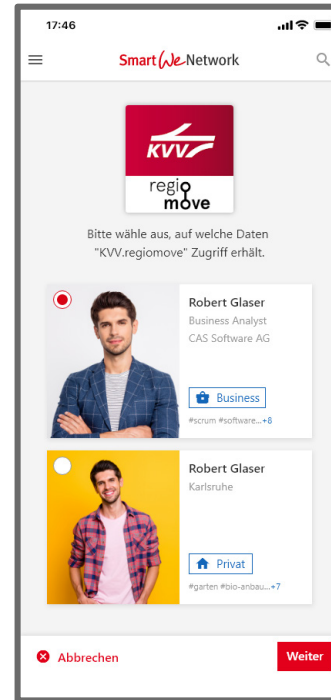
17:46

SmartWeNetwork

KVV

regio move

Bitte wähle aus, auf welche Daten "KVV.regiomove" Zugriff erhält.

Robert Glaser
Business Analyst
CAS Software AG

Business

#scrum #software... +8

Robert Glaser
Karlsruhe

Privat

#garten #bio-anbau... +7

Abbrechen

Weiter